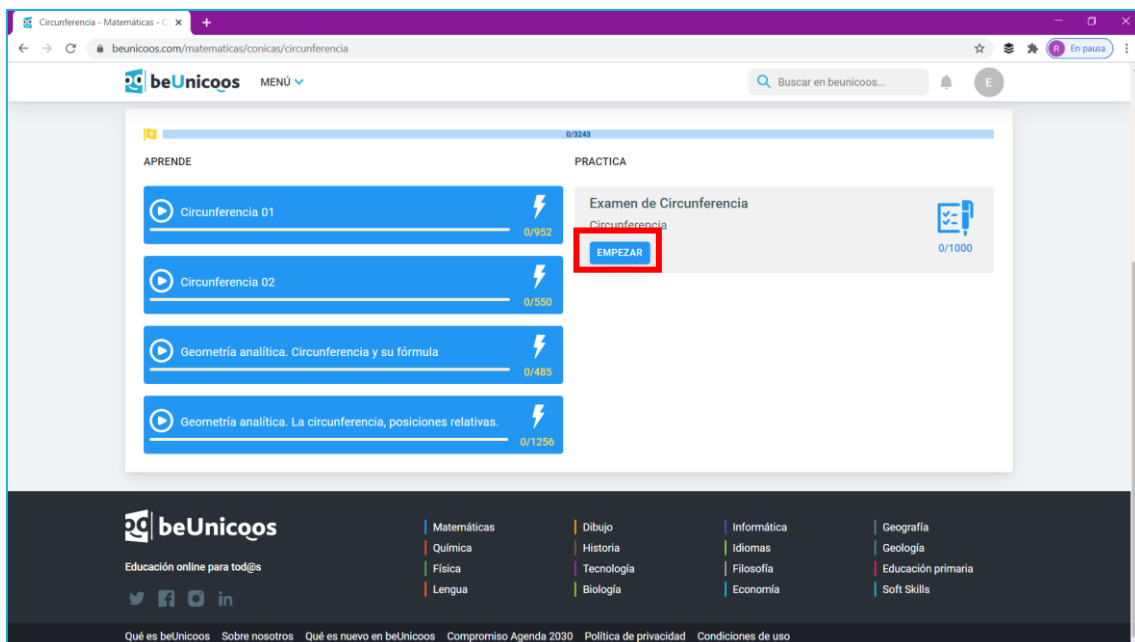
Circunferencia - Matemáticas - C ×
+

beunicoos.com/matematicas/conicas/circunferencia

R En pausa

beUnicoos MENÚ

Buscar en beunicoos...

E

0/3243

APRENDE

Circunferencia 01
0/952

Circunferencia 02
0/550

Geometría analítica. Circunferencia y su fórmula
0/485

Geometría analítica. La circunferencia, posiciones relativas.
0/1256

PRACTICA

Examen de Circunferencia
Circunferencia
EMPEZAR
0/1000

beUnicoos
Educación online para tod@s

Matemáticas
Química
Física
Lengua

Dibujo
Historia
Tecnología
Biología

Informática
Idiomas
Filosofía
Economía

Geografía
Geología
Educación primaria
Soft Skills

Qué es beUnicoos Sobre nosotros Qué es nuevo en beUnicoos Compromiso Agenda 2030 Política de privacidad Condiciones de uso